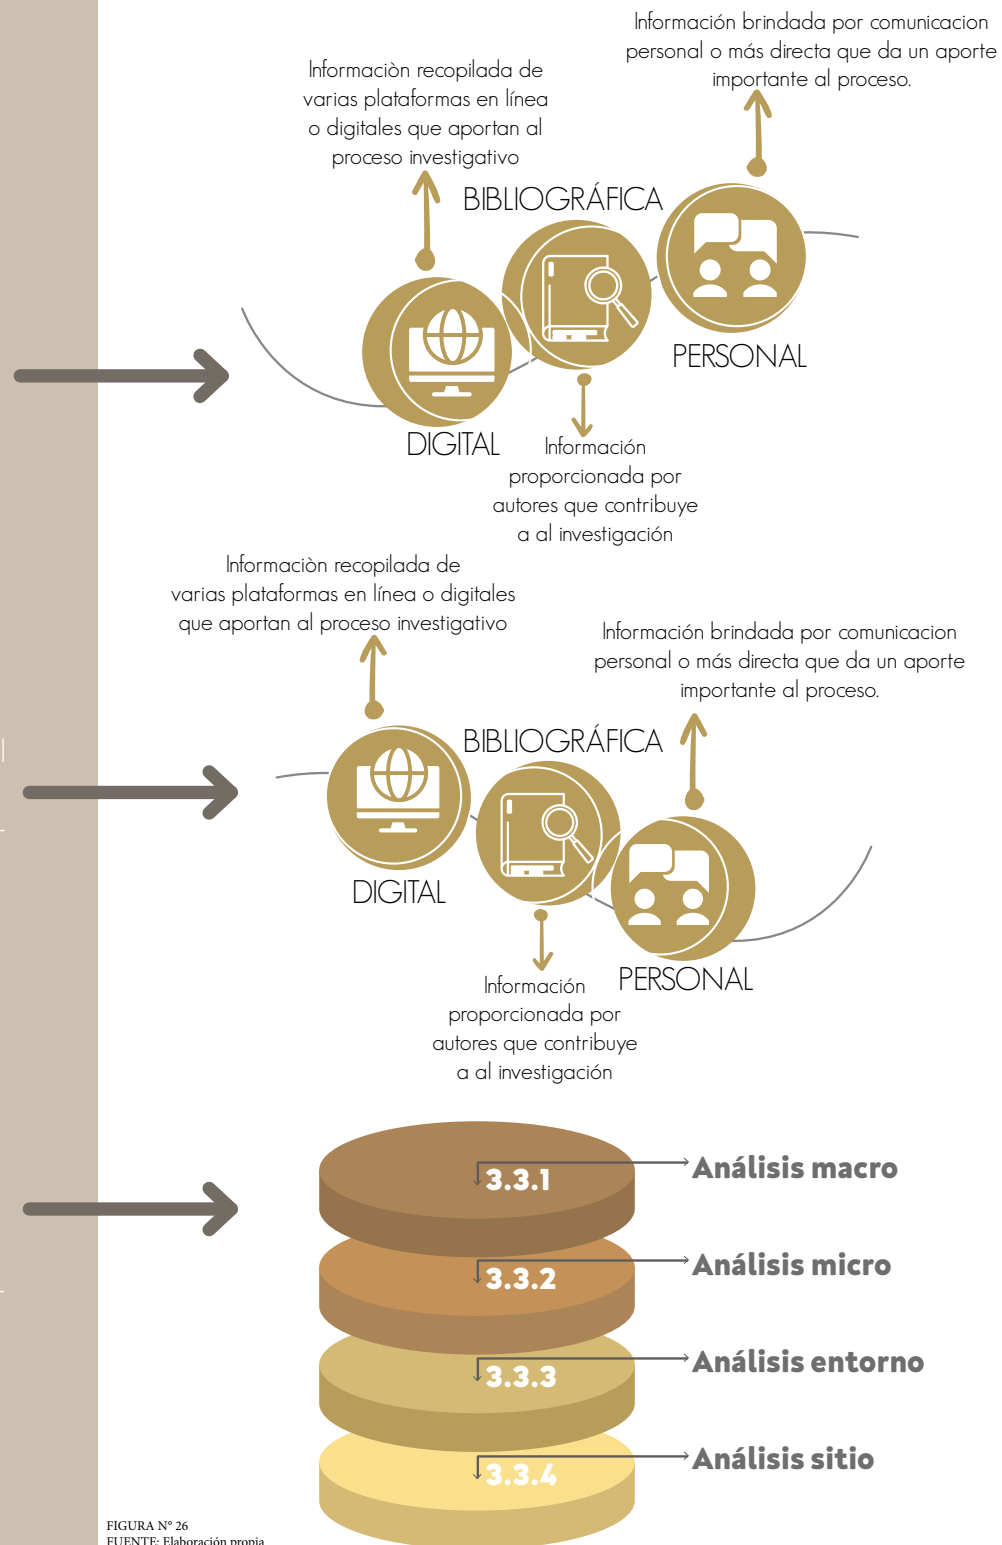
Información brindada por comunicacion personal o más directa que da un aporte importante al proceso.

Informaciòn recopilada de varias plataformas en línea o digitales que aportan al proceso investigativo

BIBLIOGRÁFICA

PERSONAL

DIGITAL

Información proporcionada por autores que contribuye a al investigación

Informaciòn recopilada de varias plataformas en línea o digitales que aportan al proceso investigativo

Información brindada por comunicacion personal o más directa que da un aporte importante al proceso.

BIBLIOGRÁFICA

DIGITAL

Información proporcionada por autores que contribuye a al investigación

PERSONAL

3.3.1 Análisis macro

3.3.2 Análisis micro

3.3.3 Análisis entorno

3.3.4 Análisis sitio

FIGURA N° 26
FUENTE: Elaboración propia